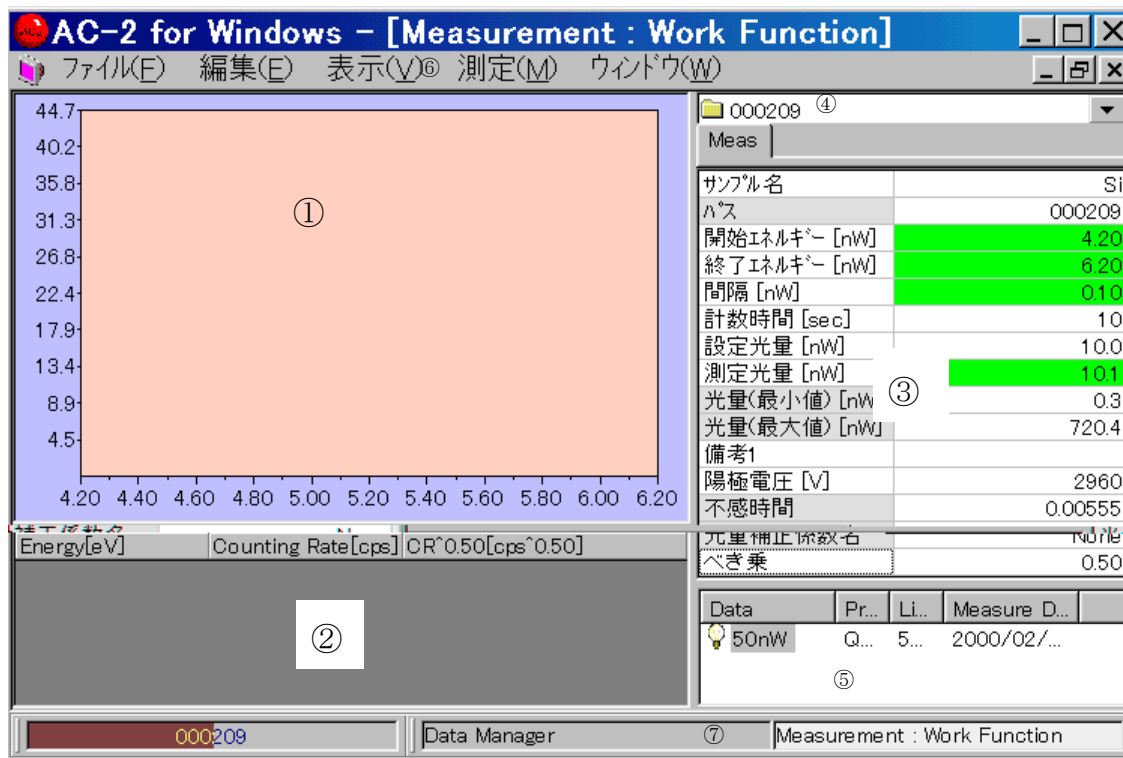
AC-2 for Windows - [Measurement : Work Function]

ファイル(F) 編集(E) 表示(V)⑥ 測定(M) ウィンドウ(W)

44.7
40.2
35.8
31.3
26.8
22.4
17.9
13.4
8.9
4.5

①

4.20 4.40 4.60 4.80 5.00 5.20 5.40 5.60 5.80 6.00 6.20

000209 ④

Meas

| サンプル名 | Si |
|---|---|
| パス | 000209 |
| 開始エネルギー [nW] | 4.20 |
| 終了エネルギー [nW] | 6.20 |
| 間隔 [nW] | 0.10 |
| 計数時間 [sec] | 10 |
| 設定光量 [nW] | 10.0 |
| 測定光量 [nW] | 10.1 |
| 光量(最小値) [nW | 0.3 |
| 光量(最大値) [nW] | 720.4 |
| 備考1 | |
| 陽極電圧 [V] | 2960 |
| 不感時間 | 0.00555 |
| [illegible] | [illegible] |
| べき乗 | 0.50 |

③

| Energy[eV] | Counting Rate[cps] | CR^0.50[cps^0.50] |
|---|---|---|

②

| Data | Pr... | Li... | Measure D... |
|---|---|---|---|
| 50nW | Q... | 5... | 2000/02/... |

⑤

000209

Data Manager ⑦

Measurement : Work Function